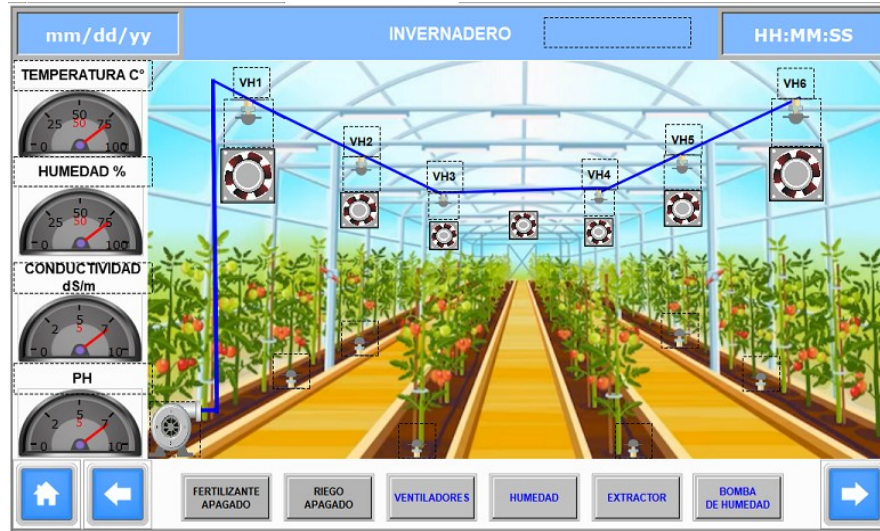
mm/dd/yy

INVERNADERO

HH:MM:SS

TEMPERATURA C°

0 25 50 50 75 100

HUMEDAD %

0 25 50 50 75 100

CONDUCTIVIDAD dS/m

0 2 5 5 7 10

PH

0 2 5 5 7 10

VH1

VH2

VH3

VH4

VH5

VH6

FERTILIZANTE APAGADO

RIEGO APAGADO

VENTILADORES

HUMEDAD

EXTRACTOR

BOMBA DE HUMEDAD